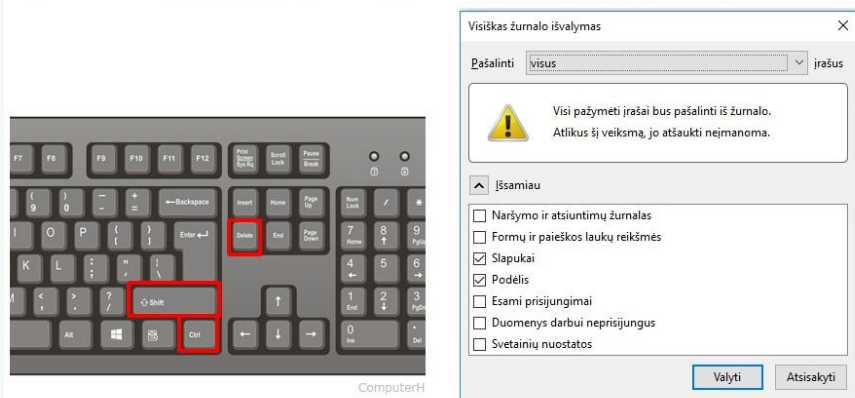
F7 F8 F9 F10 F11 F12 Print Screen Sys Rq Scroll Lock Pause Break

( 9 ) 0 _ - + = ←Backspace Insert Home Page Up Num Lock / *

O P { [ } ] Enter↵ Delete End Page Down 7 Home 8 ↑ 9 PgUp

K L : ; " ' | \ 4 ← 5 6 →

< , > . ? / ⇧Shift ↑ 1 End 2 ↓ 3 PgDn

Alt Ctrl ← ↓ → 0 Ins . Del

ComputerH

Visiškas žurnalo išvalymas

Pašalinti visus įrašus

Visi pažymėti įrašai bus pašalinti iš žurnalo.
Atlikus šį veiksmą, jo atšaukti neįmanoma.

Išsamiau

☐ Naršymo ir atsiuntimų žurnalas
☐ Formų ir paieškos laukų reikšmės
☑ Slapukai
☑ Podėlis
☐ Esami prisijungimai
☐ Duomenys darbui neprisijungus
☐ Svetainių nuostatos

Valyti Atsisakyti